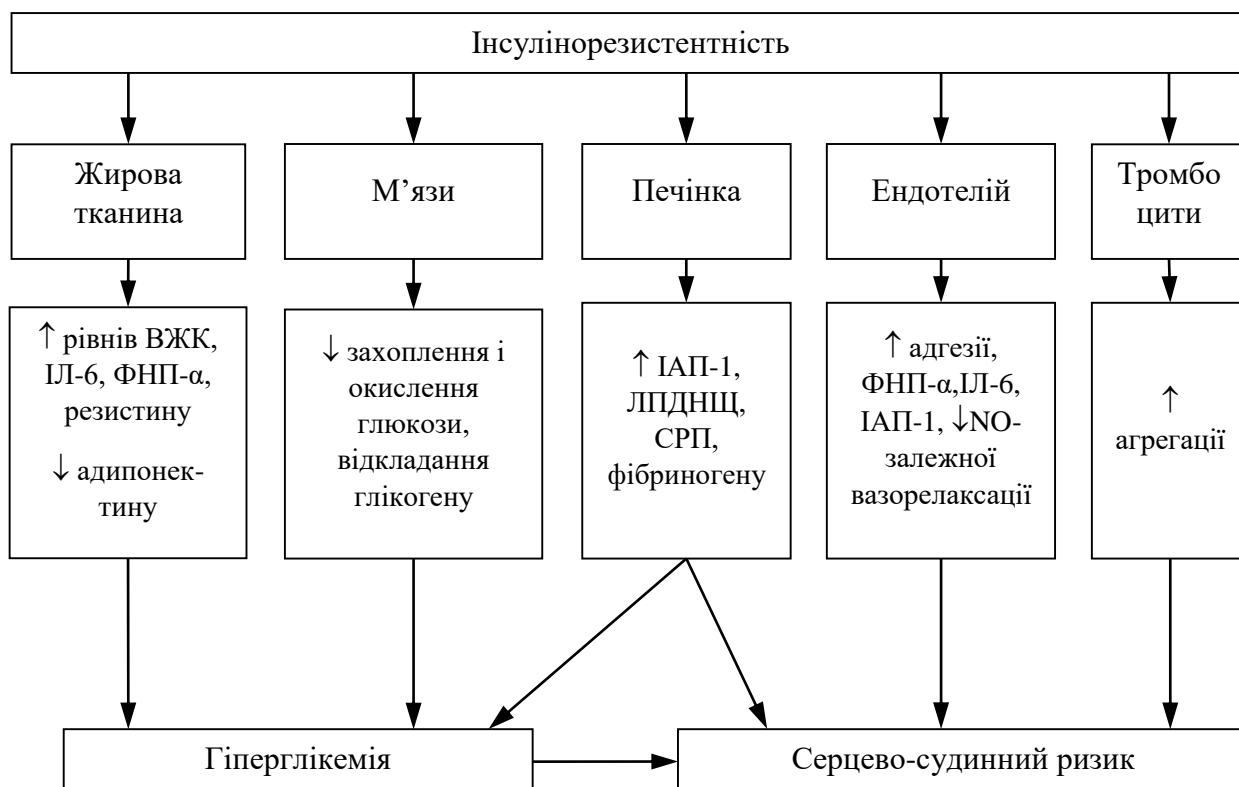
Інсулінорезистентність

Жирова тканина

М'язи

Печінка

Ендотелій

Тромбо цити

↑ рівнів ВЖК, ІЛ-6, ФНП-α, резистину

↓ адипонектину

↓ захоплення і окислення глюкози, відкладання глікогену

↑ ІАП-1, ЛПДНЩ, СРП, фібриногену

↑ адгезії, ФНП-α,ІЛ-6, ІАП-1, ↓NO-залежної вазорелаксації

↑ агрегації

Гіперглікемія

Серцево-судинний ризик